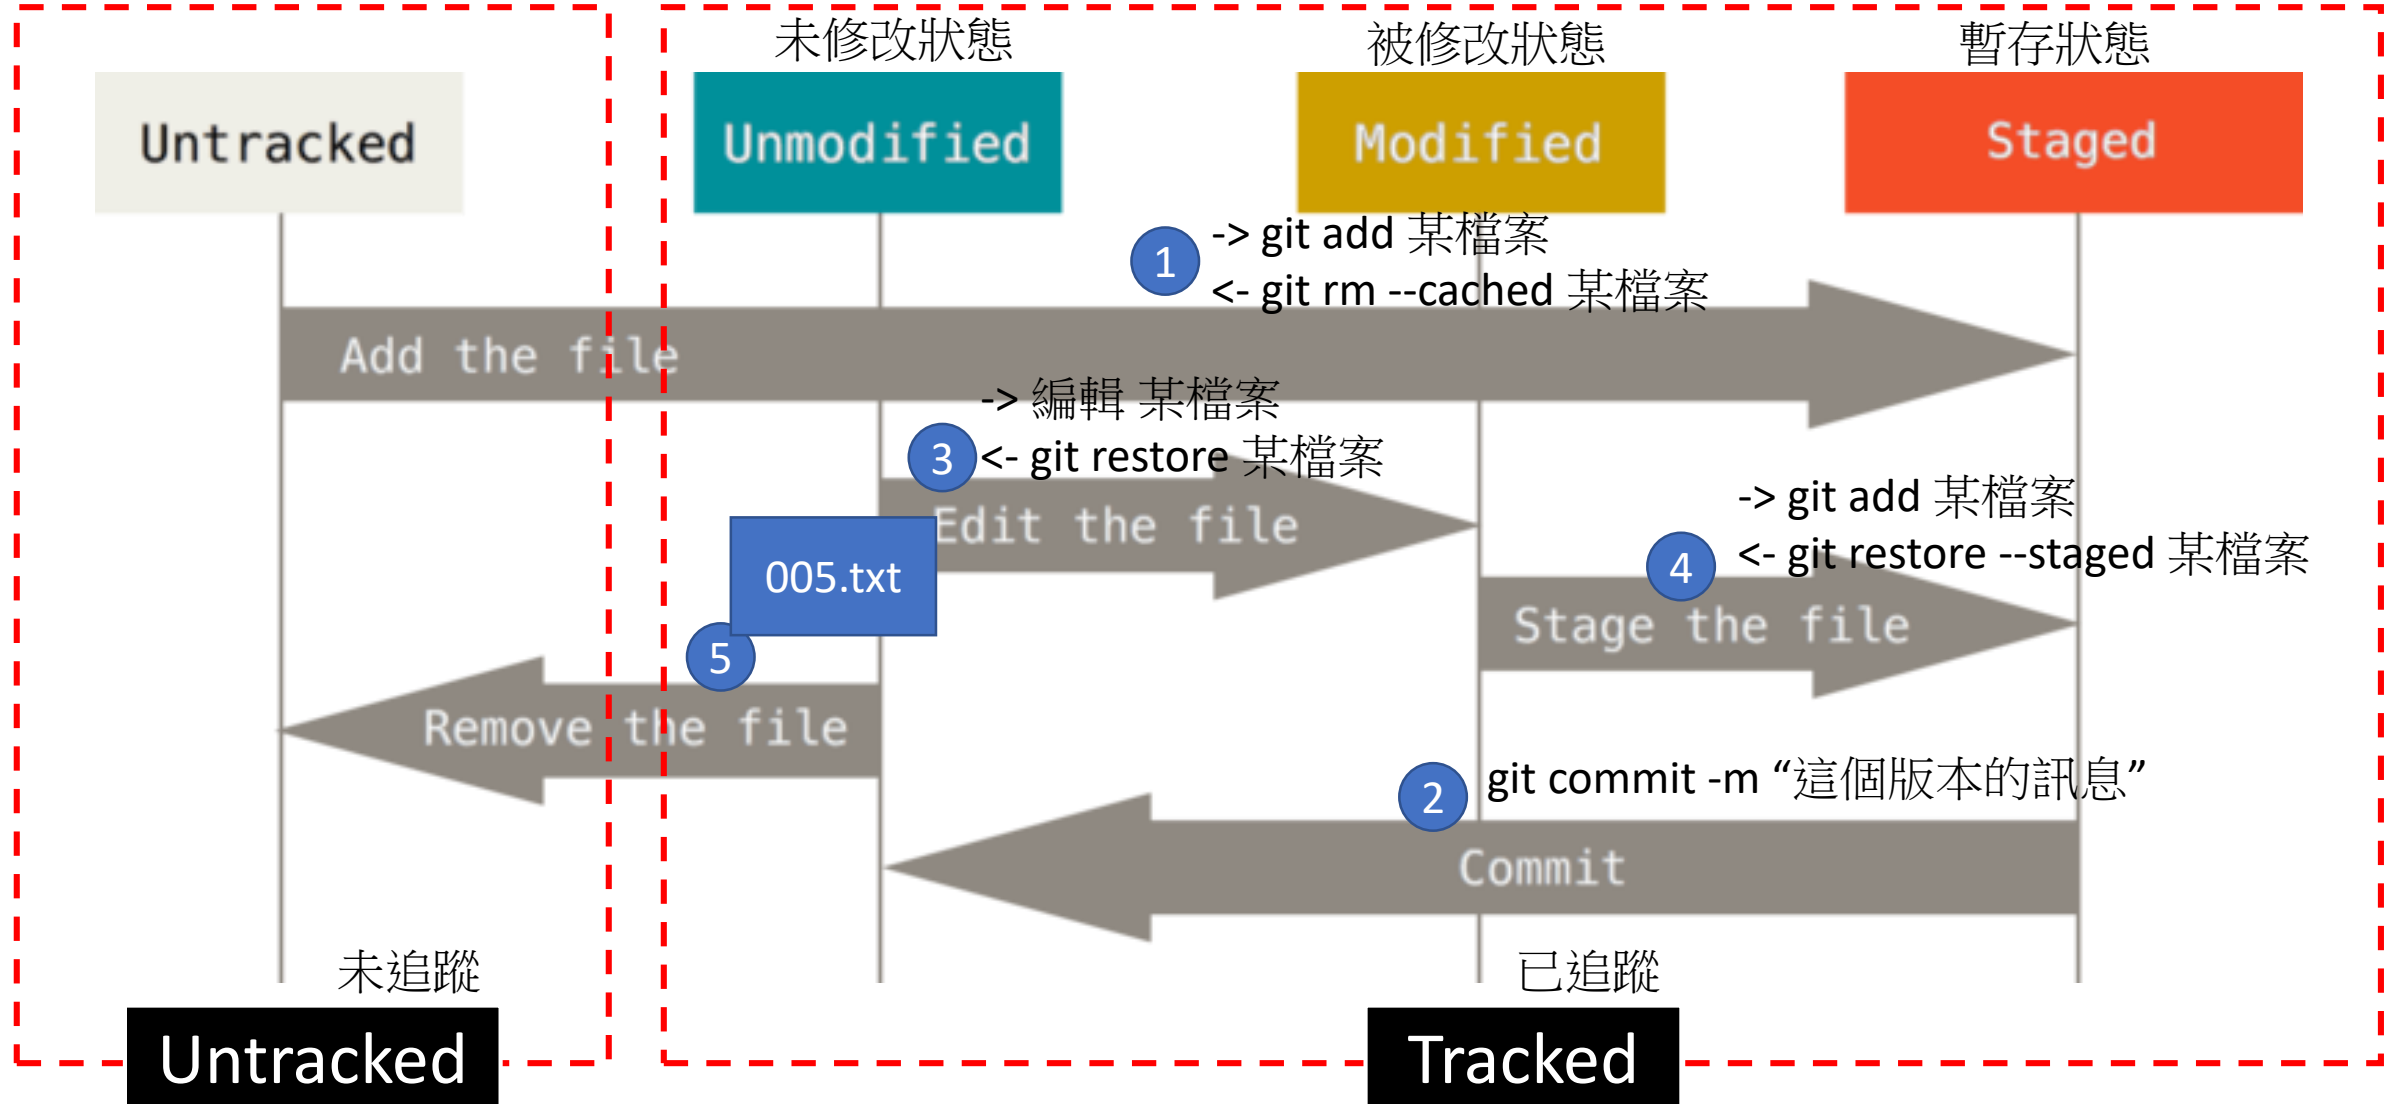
未修改狀態

被修改狀態

暫存狀態

Untracked

Unmodified

Modified

Staged

1 -> git add 某檔案
<- git rm --cached 某檔案

Add the file

-> 編輯 某檔案
3 <- git restore 某檔案

Edit the file

005.txt

-> git add 某檔案
4 <- git restore --staged 某檔案

Stage the file

5

Remove the file

2 git commit -m “這個版本的訊息”

Commit

未追蹤

已追蹤

Untracked

Tracked